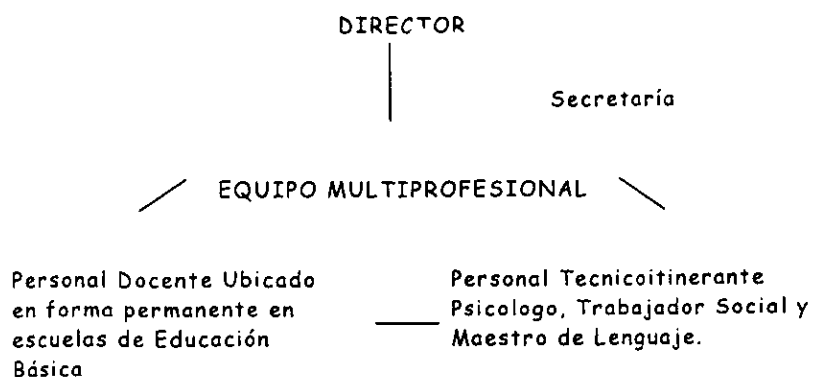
DIRECTOR

Secretaría

EQUIPO MULTIPROFESIONAL

Personal Docente Ubicado en forma permanente en escuelas de Educación Básica

Personal Tecnicoitinerante Psicologo, Trabajador Social y Maestro de Lenguaje.